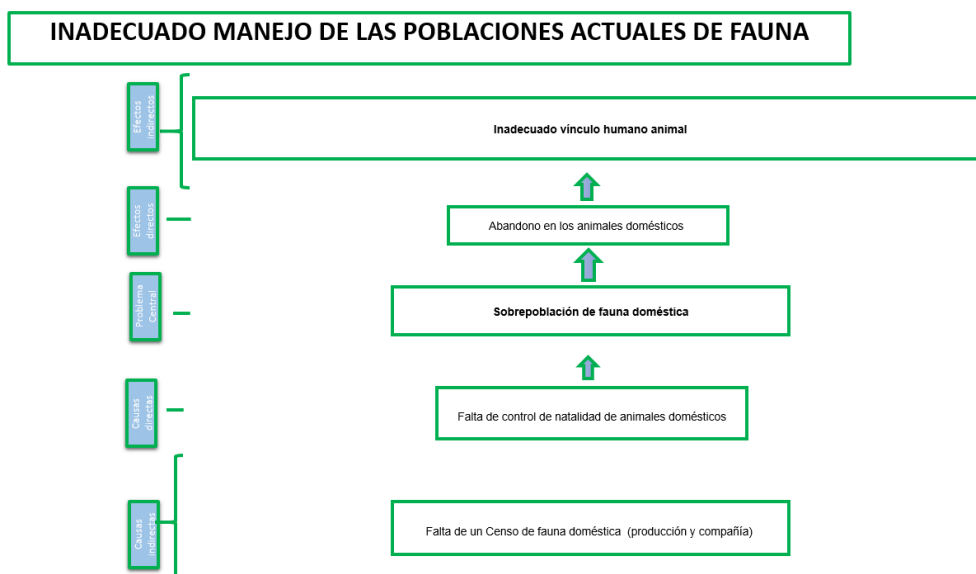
INADECUADO MANEJO DE LAS POBLACIONES ACTUALES DE FAUNA

Efectos indirectos

Inadecuado vínculo humano animal

Efectos directos

Abandono en los animales domésticos

Problema Central

Sobrepoblación de fauna doméstica

Causas directas

Falta de control de natalidad de animales domésticos

Causas indirectas

Falta de un Censo de fauna doméstica (producción y compañía)